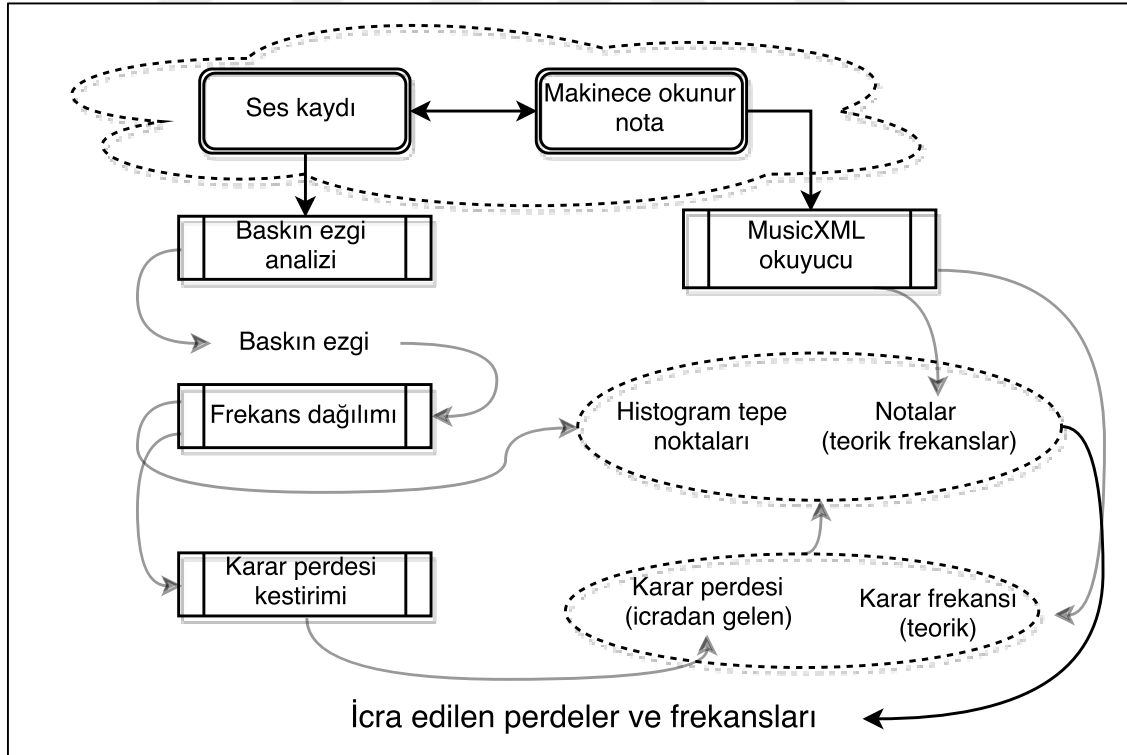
Ses kaydı

Makinece okunur nota

Baskın ezgi analizi

MusicXML okuyucu

Baskın ezgi

Frekans dağılımı

Histogram tepe noktaları

Notalar (teorik frekanslar)

Karar perdesi kestirimi

Karar perdesi (icradan gelen)

Karar frekansı (teorik)

İcra edilen perdeler ve frekansları